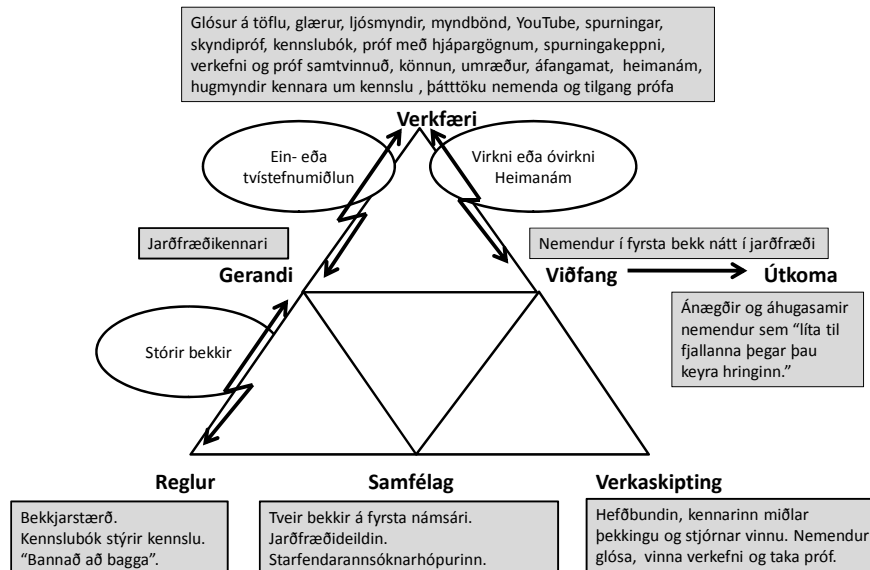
Glósur á töflu, glærur, ljósmyndir, myndbönd, YouTube, spurningar, skyndipróf, kennslubók, próf með hjápargögnum, spurningakeppni, verkefni og próf samtvinnuð, könnun, umræður, áfangamat, heimanám, hugmyndir kennara um kennslu , þátttöku nemenda og tilgang prófa

Verkfæri

Ein- eða tvístefnumiðlun

Virkni eða óvirkni Heimanám

Jarðfræðikennari

Nemendur í fyrsta bekk nátt í jarðfræði

Gerandi

Viðfang

Útkoma

Ánægðir og áhugasamir nemendur sem "líta til fjallanna þegar þau keyra hringinn."

Stórir bekkir

Reglur

Samfélag

Verkaskipting

Bekkjarstærð. Kennslubók stýrir kennslu. "Bannað að bagga".

Tveir bekkir á fyrsta námsári. Jarðfræðideildin. Starfendarannsóknarhópurinn.

Hefðbundin, kennarinn miðlar þekkingu og stjórnar vinnu. Nemendur glósa, vinna verkefni og taka próf.